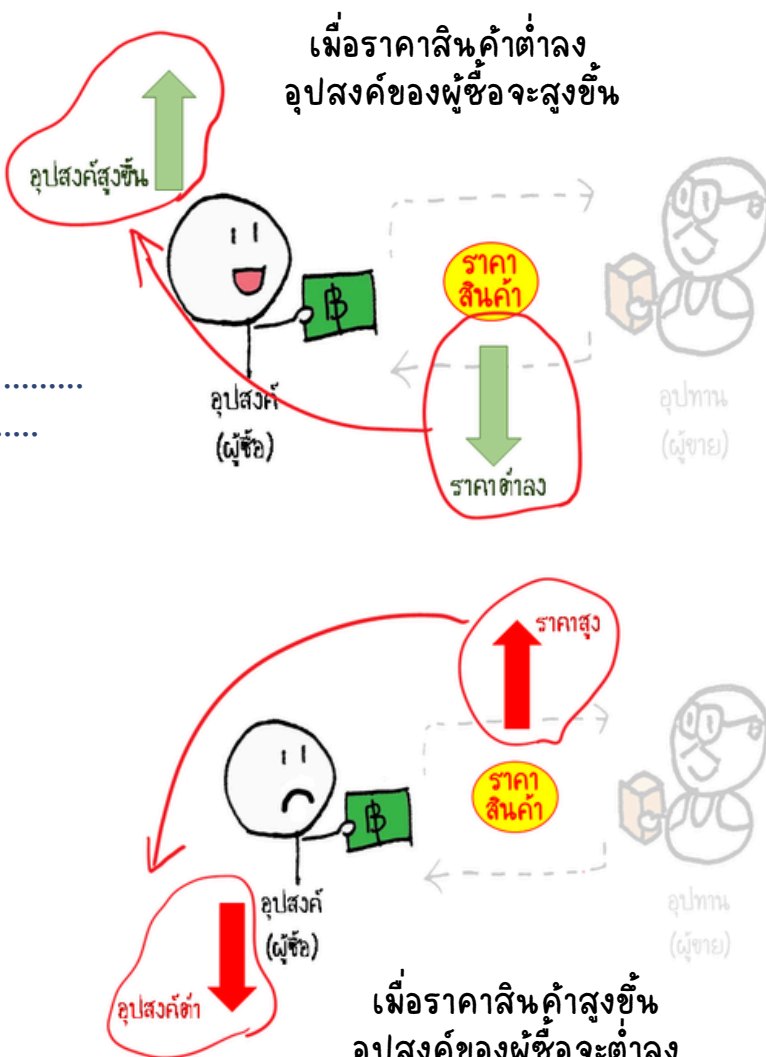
เมื่อราคาสินค้าต่ำลง
อุปสงค์ของผู้ซื้อจะสูงขึ้น

อุปสงค์สูงขึ้น

ราคา
สินค้า

อุปสงค์
(ผู้ซื้อ)

อุปทาน
(ผู้ขาย)

ราคาต่ำลง

ราคาสูง

ราคา
สินค้า

อุปสงค์
(ผู้ซื้อ)

อุปทาน
(ผู้ขาย)

อุปสงค์ต่ำ

เมื่อราคาสินค้าสูงขึ้น
อุปสงค์ของผู้ซื้อจะต่ำลง